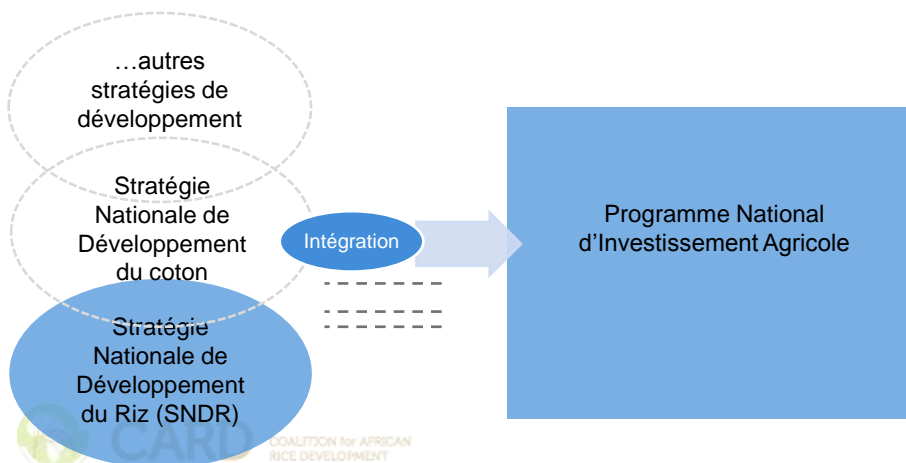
…autres stratégies de développement

Stratégie Nationale de Développement du coton

Stratégie Nationale de Développement du Riz (SNDR)

Intégration

Programme National d’Investissement Agricole

CARD COALITION for AFRICAN RICE DEVELOPMENT